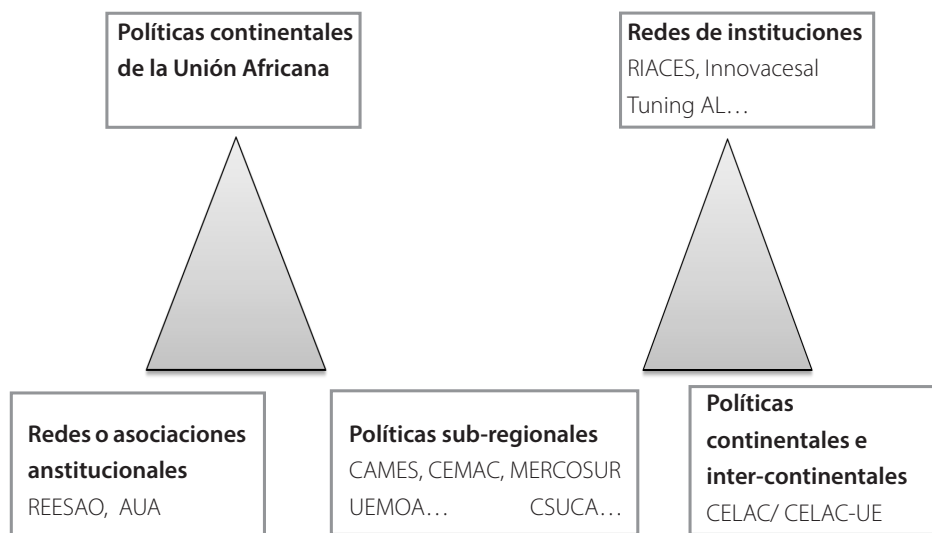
**Políticas continentales de la Unión Africana**

**Redes de instituciones**
RIACES, Innovacesal
Tuning AL…

**Redes o asociaciones anstitucionales**
REESAO, AUA

**Políticas sub-regionales**
CAMES, CEMAC, MERCOSUR
UEMOA… CSUCA…

**Políticas continentales e inter-continentales**
CELAC/ CELAC-UE